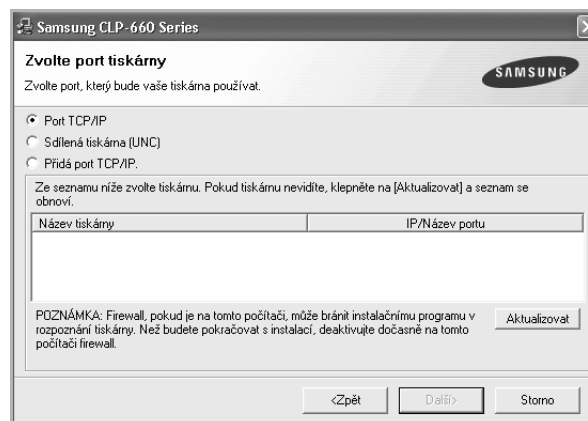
Samsung CLP-660 Series

Zvolte port tiskárny

Zvolte port, který bude vaše tiskárna používat.

SAMSUNG

Port TCP/IP

Sdílená tiskárna (UNC)

Přidá port TCP/IP.

Ze seznamu níže zvolte tiskárnu. Pokud tiskárnu nevidíte, klepněte na [Aktualizovat] a seznam se obnoví.

| Název tiskárny | IP/Název portu |
|---|---|

POZNÁMKA: Firewall, pokud je na tomto počítači, může bránit instalačnímu programu v rozpoznání tiskárny. Než budete pokračovat s instalací, deaktivujte dočasně na tomto počítači firewall.

Aktualizovat

<Zpět

Další>

Storno